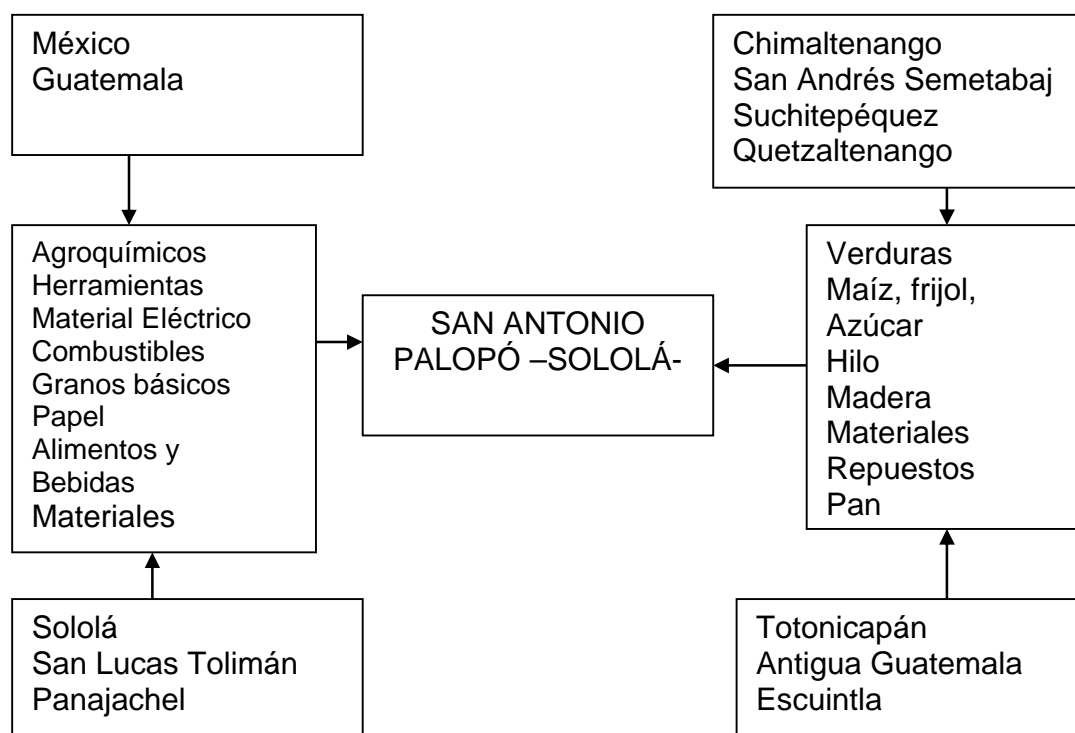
México
Guatemala

Agroquímicos
Herramientas
Material Eléctrico
Combustibles
Granos básicos
Papel
Alimentos y Bebidas
Materiales

Sololá
San Lucas Tolimán
Panajachel

SAN ANTONIO PALOPÓ –SOLOLÁ-

Chimaltenango
San Andrés Semetabaj
Suchitepéquez
Quetzaltenango

Verduras
Maíz, frijol,
Azúcar
Hilo
Madera
Materiales
Repuestos
Pan

Totonicapán
Antigua Guatemala
Escuintla